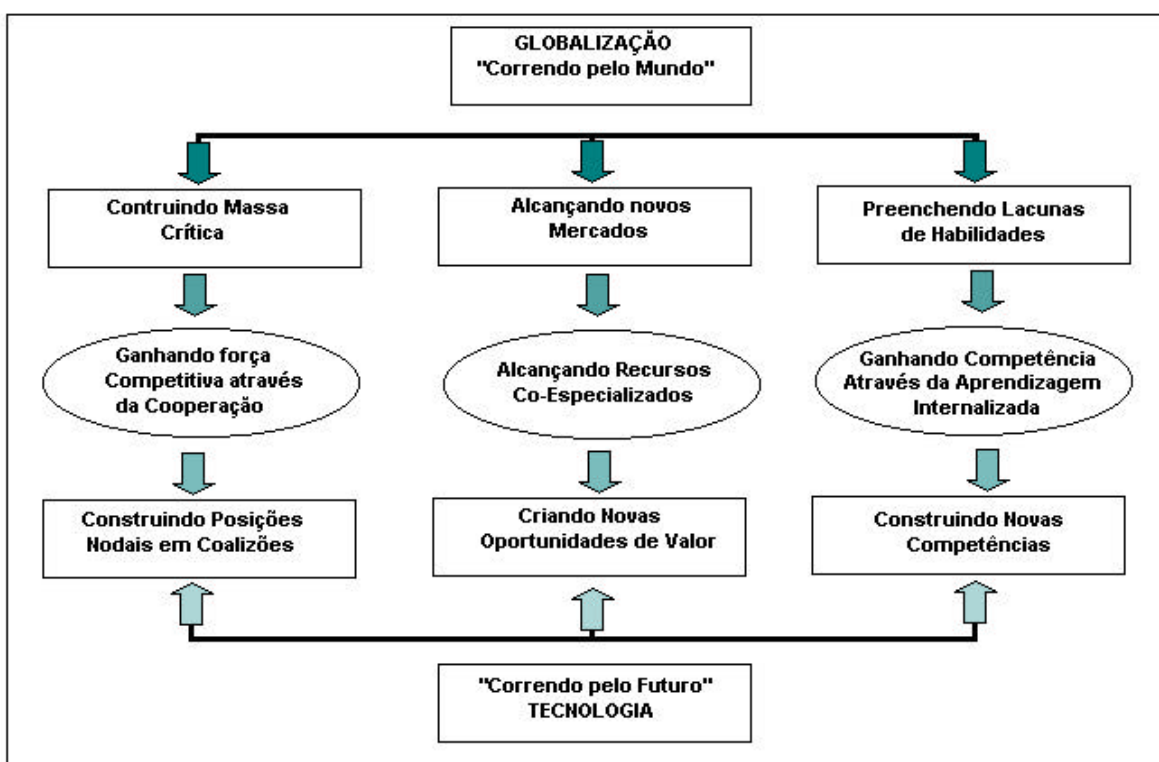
GLOBALIZAÇÃO
"Correndo pelo Mundo"

Contruindo Massa Crítica

Alcançando novos Mercados

Preenchendo Lacunas de Habilidades

Ganhando força Competitiva através da Cooperação

Alcançando Recursos Co-Especializados

Ganhando Competência Através da Aprendizagem Internalizada

Construindo Posições Nodais em Coalizões

Criando Novas Oportunidades de Valor

Construindo Novas Competências

"Correndo pelo Futuro"
TECNOLOGIA